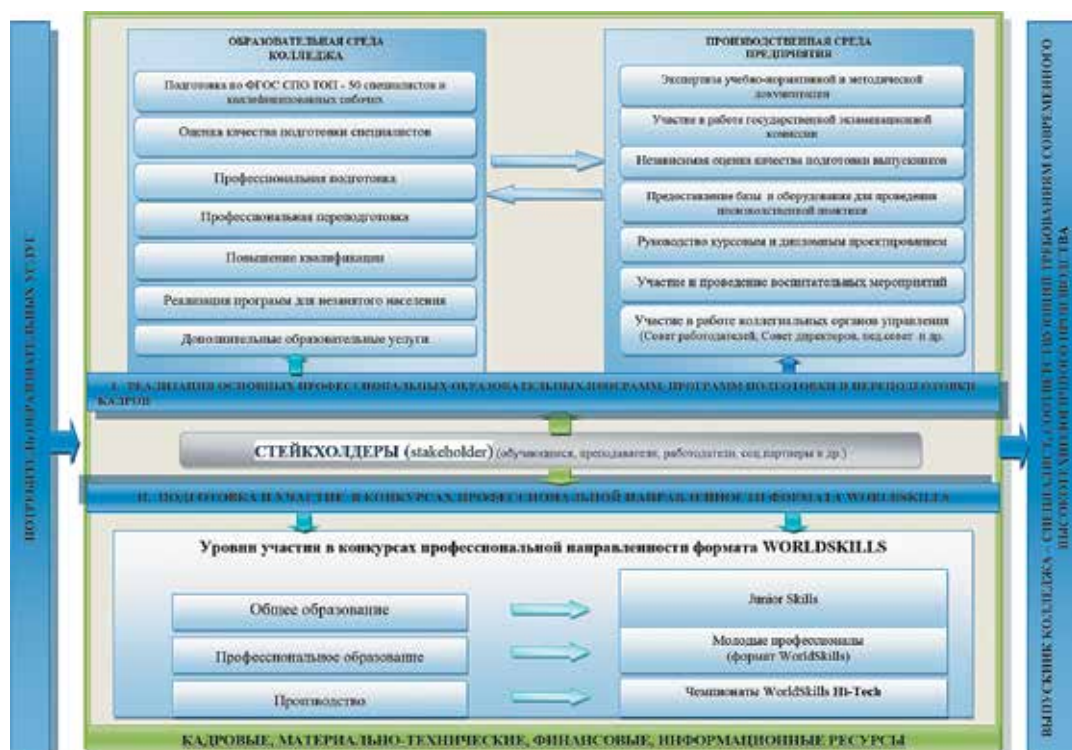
ПОТРЕБИТЕЛИ ОБРАЗОВАТЕЛЬНЫХ УСЛУГ

ОБРАЗОВАТЕЛЬНАЯ СРЕДА КОЛЛЕДЖА

Подготовка по ФГОС СПО ТОП - 50 специалистов и квалифицированных рабочих

Оценка качества подготовки специалистов

Профессиональная подготовка

Профессиональная переподготовка

Повышение квалификации

Реализация программ для незанятого населения

Дополнительные образовательные услуги

ПРОИЗВОДСТВЕННАЯ СРЕДА ПРЕДПРИЯТИЯ

Экспертиза учебно-нормативной и методической документации

Участие в работе государственной экзаменационной комиссии

Независимая оценка качества подготовки выпускников

Предоставление базы и оборудования для проведения производственной практики

Руководство курсовым и дипломным проектированием

Участие в проведение воспитательных мероприятий

Участие в работе коллегиальных органов управления (Совет работодателей, Совет директоров, пед.совет и др.

I. РЕАЛИЗАЦИЯ ОСНОВНЫХ ПРОФЕССИОНАЛЬНЫХ ОБРАЗОВАТЕЛЬНЫХ ПРОГРАММ, ПРОГРАММ ПОДГОТОВКИ И ПЕРЕПОДГОТОВКИ КАДРОВ

СТЕЙКХОЛДЕРЫ (stakeholder) (обучающиеся, преподаватели, работодатели, соц.партнеры и др.)

II. ПОДГОТОВКА И УЧАСТИЕ В КОНКУРСАХ ПРОФЕССИОНАЛЬНОЙ НАПРАВЛЕННОСТИ ФОРМАТА WORLDSKILLS

Уровни участия в конкурсах профессиональной направленности формата WORLDSKILLS

| | |
|---|---|
| Общее образование | Junior Skills |
| Профессиональное образование | Молодые профессионалы (формат WorldSkills) |
| Производство | Чемпионаты WorldSkills Hi-Tech |

КАДРОВЫЕ, МАТЕРИАЛЬНО-ТЕХНИЧЕСКИЕ, ФИНАНСОВЫЕ, ИНФОРМАЦИОННЫЕ РЕСУРСЫ

ВЫПУСКНИК КОЛЛЕДЖА – СПЕЦИАЛИСТ, СООТВЕТСТВУЮЩИЙ ТРЕБОВАНИЯМ СОВРЕМЕННОГО ВЫСОКОТЕХНОЛОГИЧНОГО ПРОИЗВОДСТВА